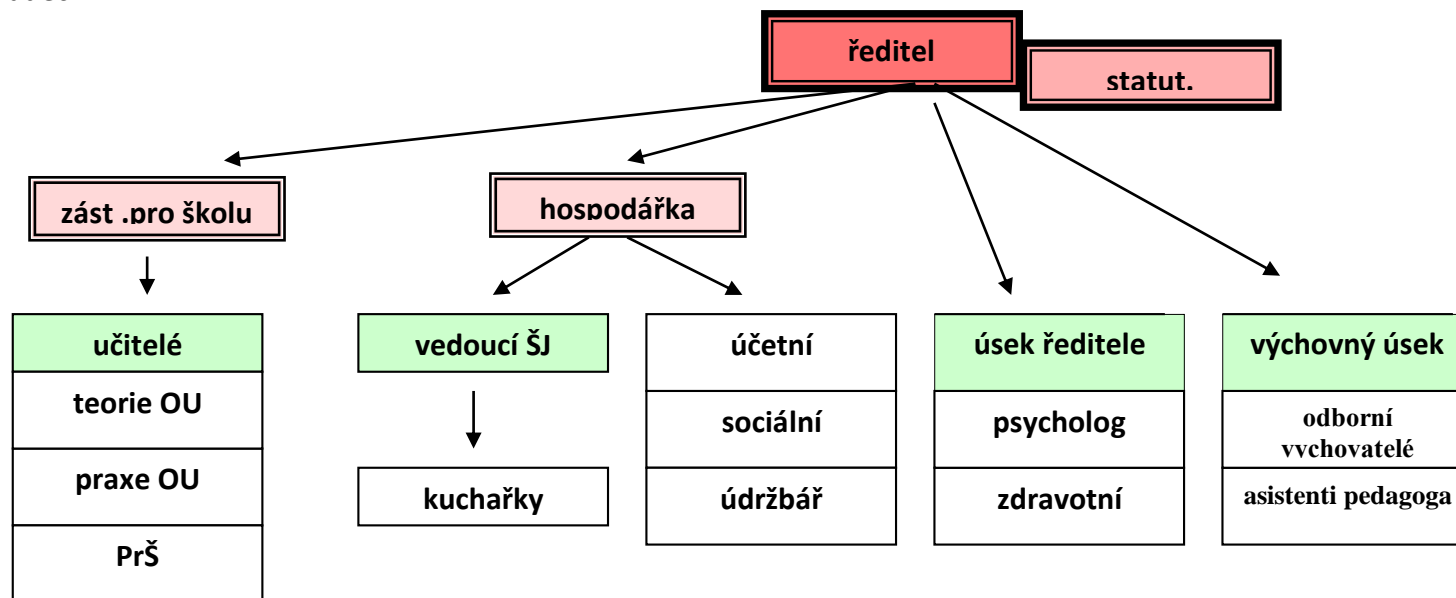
ředitel

statut.

zást .pro školu

hospodářka

učitelé

teorie OU

praxe OU

PrŠ

vedoucí ŠJ

kuchařky

účetní

sociální

údržbář

úsek ředitele

psycholog

zdravotní

výchovný úsek

odborní vychovatelé

asistenti pedagoga